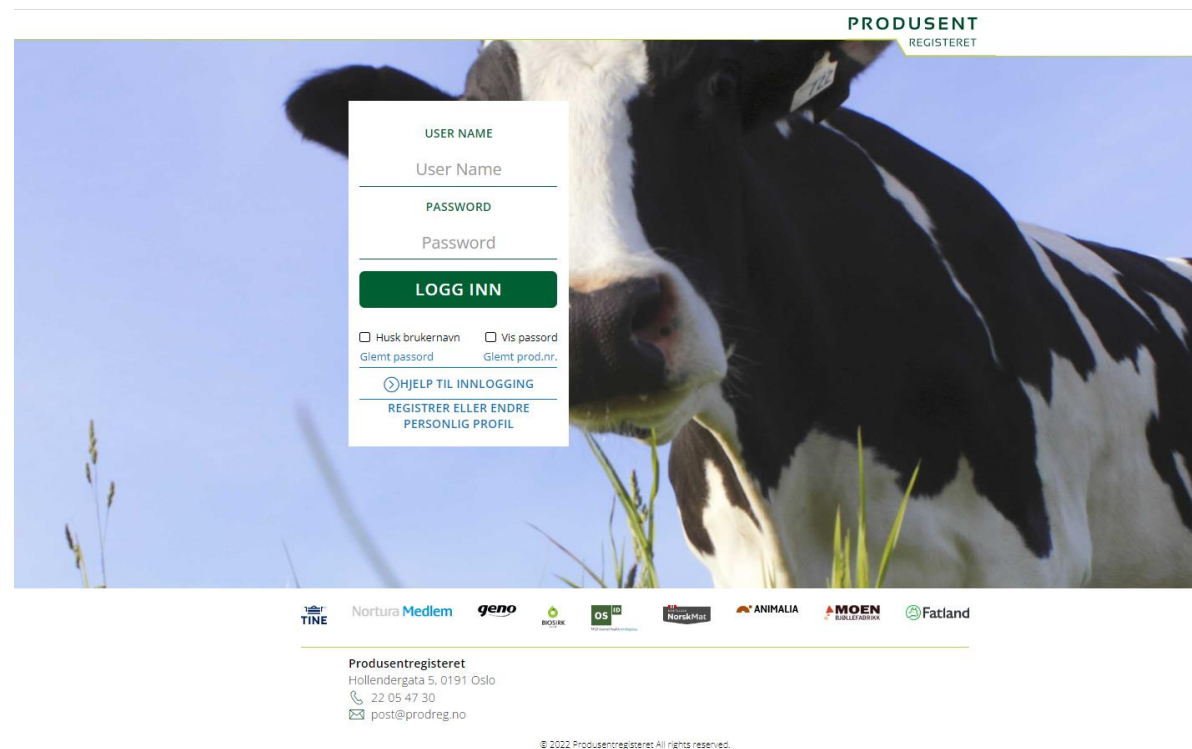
PRODUSENT
REGISTERET

USER NAME

User Name

PASSWORD

Password

LOGG INN

Husk brukernavn
Vis passord
Glemt passord
Glemt prod.nr.

HJELP TIL INNLOGGING

REGISTRER ELLER ENDRE PERSONLIG PROFIL

TINE
Nortura Medlem
geno
BIOSIRK
OS ID
NorskMat
ANIMALIA
MOEN BJØLLEFABRIKK
Fatland

Produsentregisteret
Hollendergata 5, 0191 Oslo
22 05 47 30
post@prodreg.no

© 2022 Produsentregisteret All rights reserved.